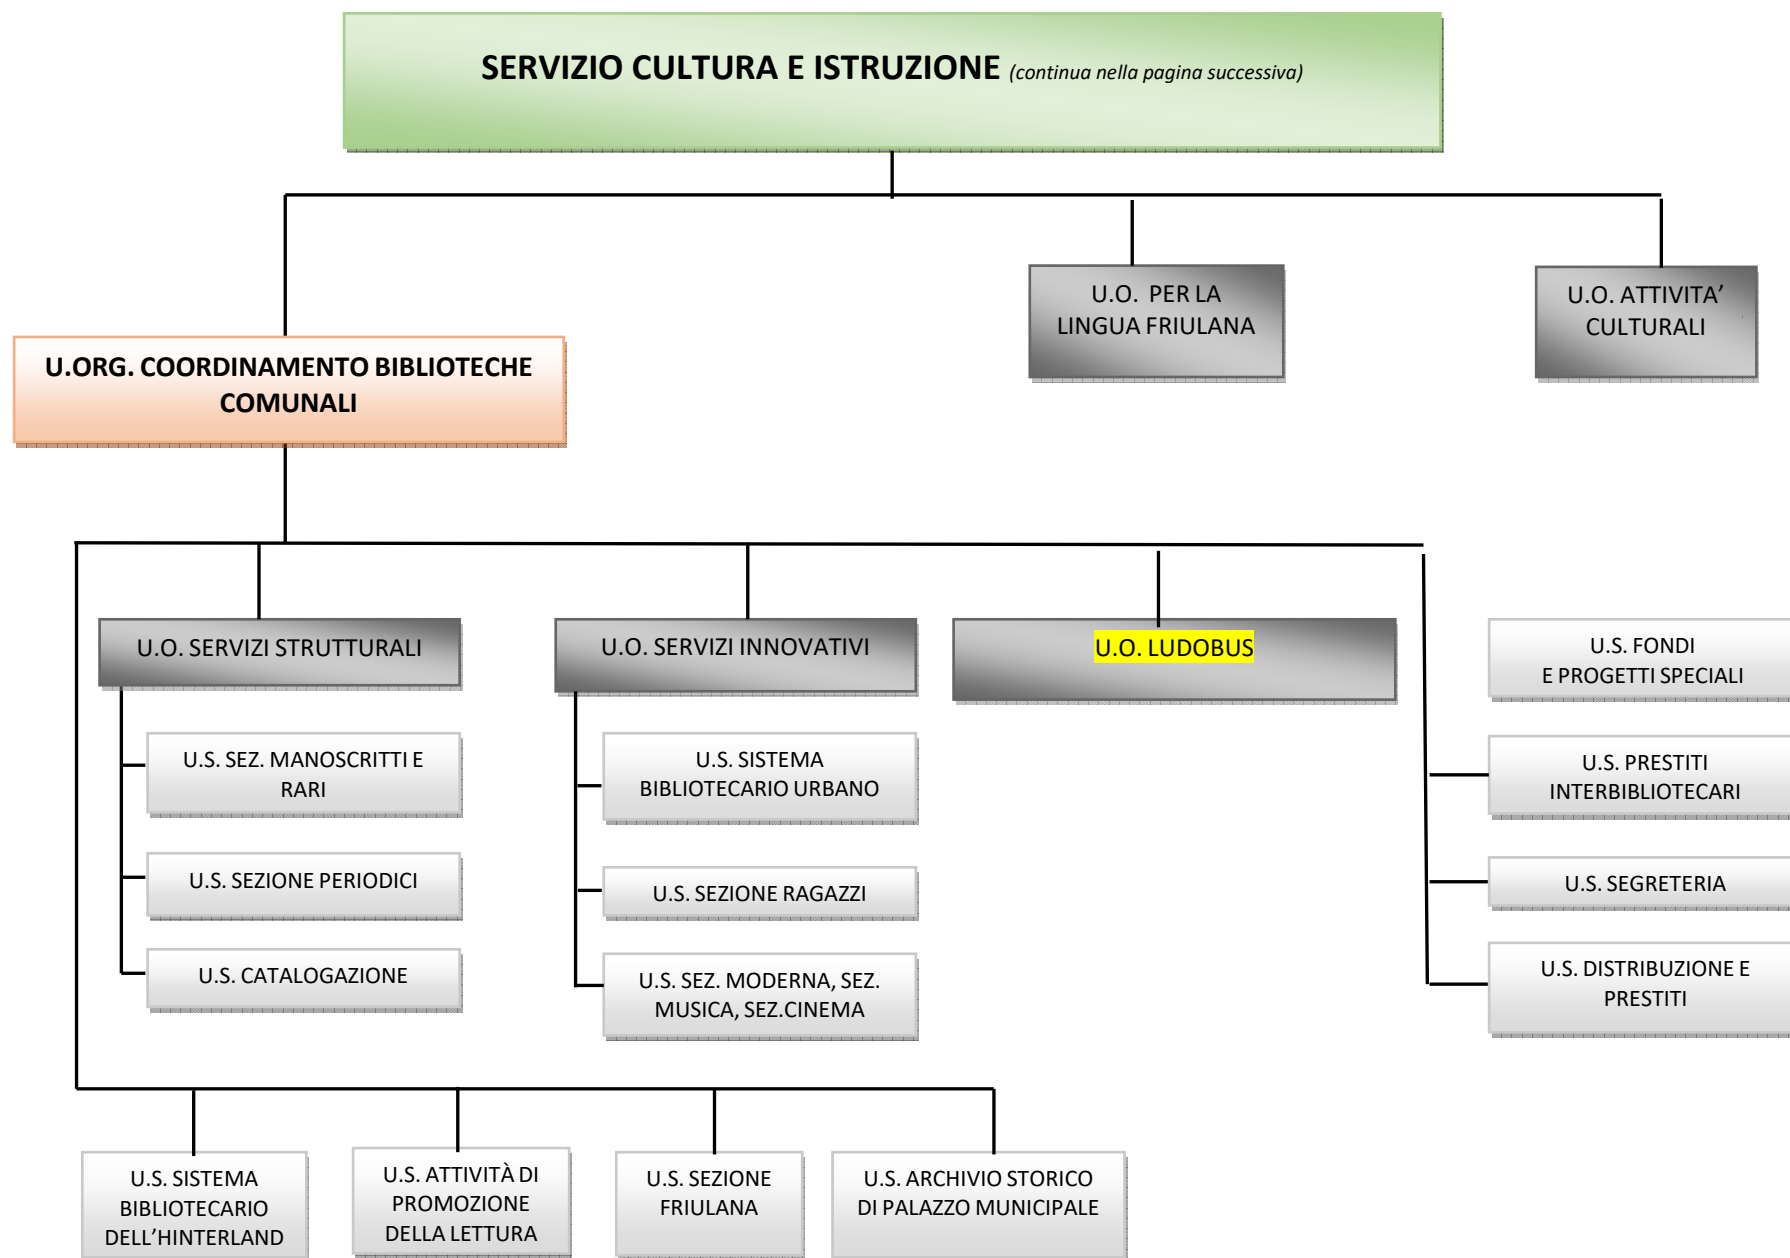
SERVIZIO CULTURA E ISTRUZIONE (continua nella pagina successiva)

U.O. PER LA LINGUA FRIULANA

U.O. ATTIVITA' CULTURALI

U.ORG. COORDINAMENTO BIBLIOTECHE COMUNALI

U.O. SERVIZI STRUTTURALI

U.S. SEZ. MANOSCRITTI E RARI

U.S. SEZIONE PERIODICI

U.S. CATALOGAZIONE

U.O. SERVIZI INNOVATIVI

U.S. SISTEMA BIBLIOTECARIO URBANO

U.S. SEZIONE RAGAZZI

U.S. SEZ. MODERNA, SEZ. MUSICA, SEZ.CINEMA

U.O. LUDOBUS

U.S. FONDI E PROGETTI SPECIALI

U.S. PRESTITI INTERBIBLIOTECARI

U.S. SEGRETERIA

U.S. DISTRIBUZIONE E PRESTITI

U.S. SISTEMA BIBLIOTECARIO DELL'HINTERLAND

U.S. ATTIVITÀ DI PROMOZIONE DELLA LETTURA

U.S. SEZIONE FRIULANA

U.S. ARCHIVIO STORICO DI PALAZZO MUNICIPALE